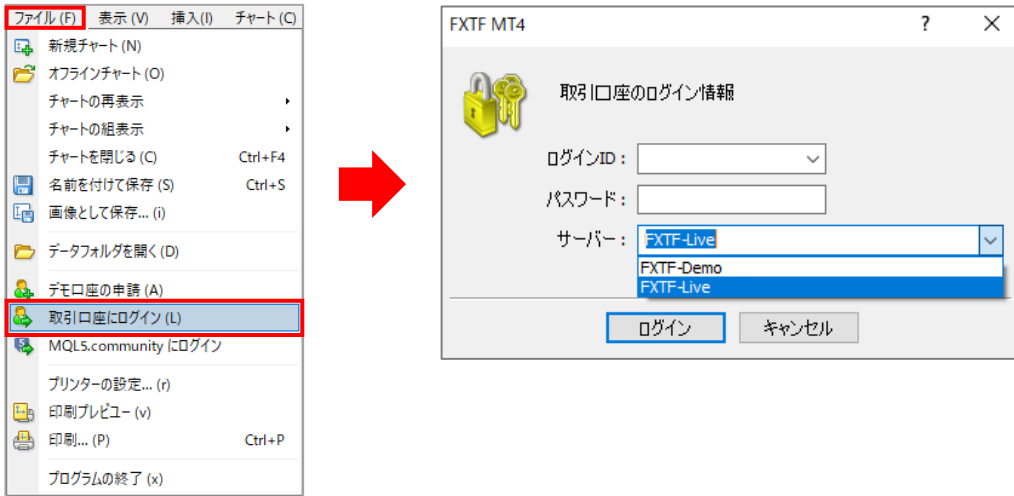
ファイル (F) 表示 (V) 挿入(I) チャート(C)

新規チャート (N)
オフラインチャート (O)
チャートの再表示
チャートの組表示
チャートを閉じる (C) Ctrl+F4
名前を付けて保存 (S) Ctrl+S
画像として保存... (i)
データフォルダを開く (D)
デモ口座の申請 (A)
取引口座にログイン (L)
MQL5.community にログイン
プリンターの設定... (r)
印刷プレビュー (v)
印刷... (P) Ctrl+P
プログラムの終了 (x)

FXTF MT4 ? ✕

取引口座のログイン情報

ログインID :
パスワード :
サーバー : FXTF-Live
FXTF-Demo
FXTF-Live

ログイン キャンセル